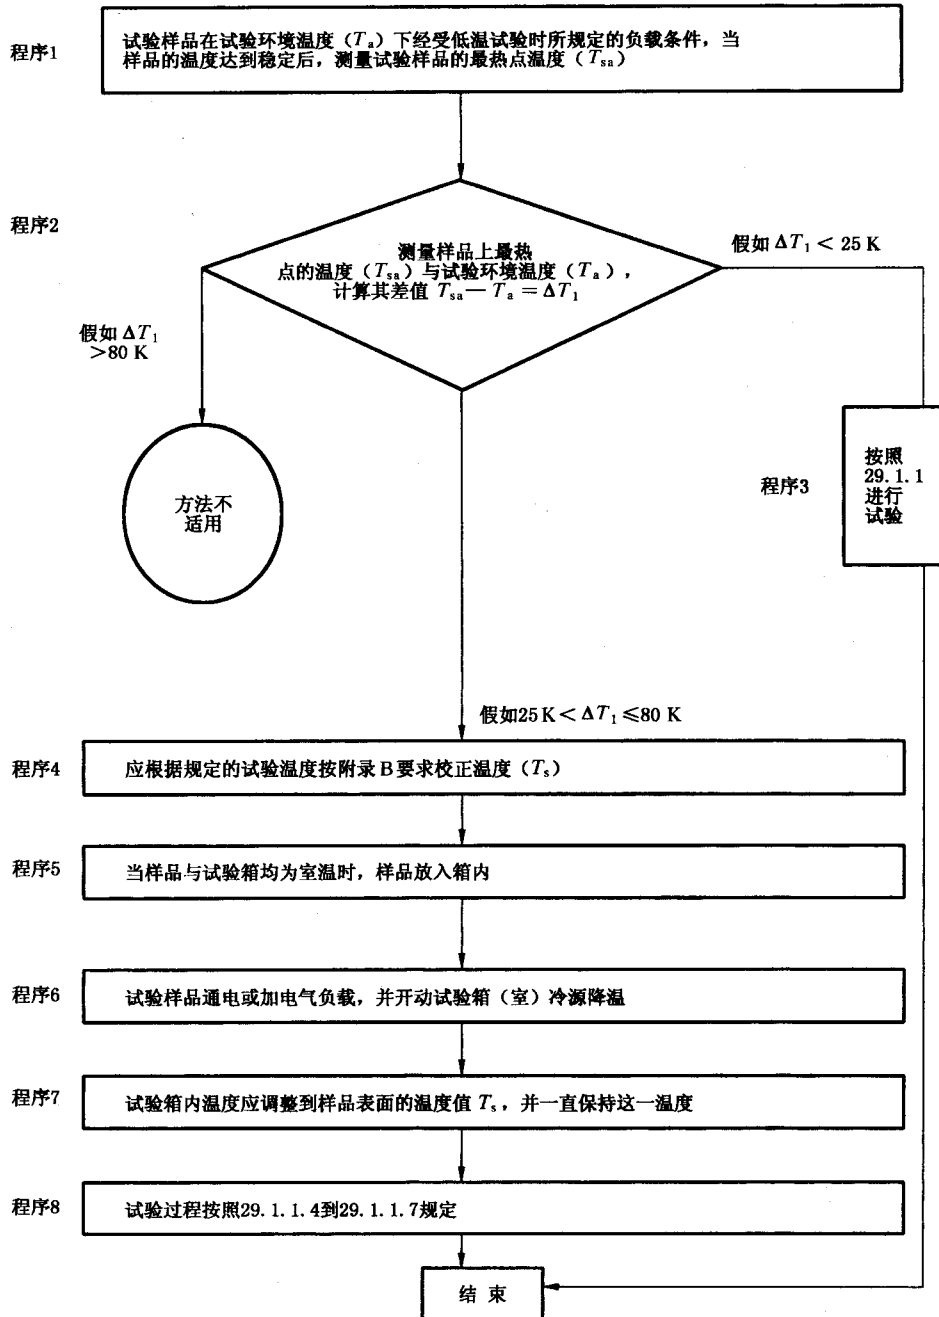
程序1

试验样品在试验环境温度（$T_a$）下经受低温试验时所规定的负载条件，当样品的温度达到稳定后，测量试验样品的最热点温度（$T_{sa}$）

程序2

测量样品上最热点的温度（$T_{sa}$）与试验环境温度（$T_a$），计算其差值 $T_{sa}-T_a=\Delta T_1$

假如 $\Delta T_1<25$ K

假如 $\Delta T_1$ $>80$ K

方法不适用

程序3

按照 29.1.1 进行试验

假如25 K $<\Delta T_1\leqslant 80$ K

程序4

应根据规定的试验温度按附录B要求校正温度（$T_s$）

程序5

当样品与试验箱均为室温时，样品放入箱内

程序6

试验样品通电或加电气负载，并开动试验箱（室）冷源降温

程序7

试验箱内温度应调整到样品表面的温度值 $T_s$，并一直保持这一温度

程序8

试验过程按照29.1.1.4到29.1.1.7规定

结 束